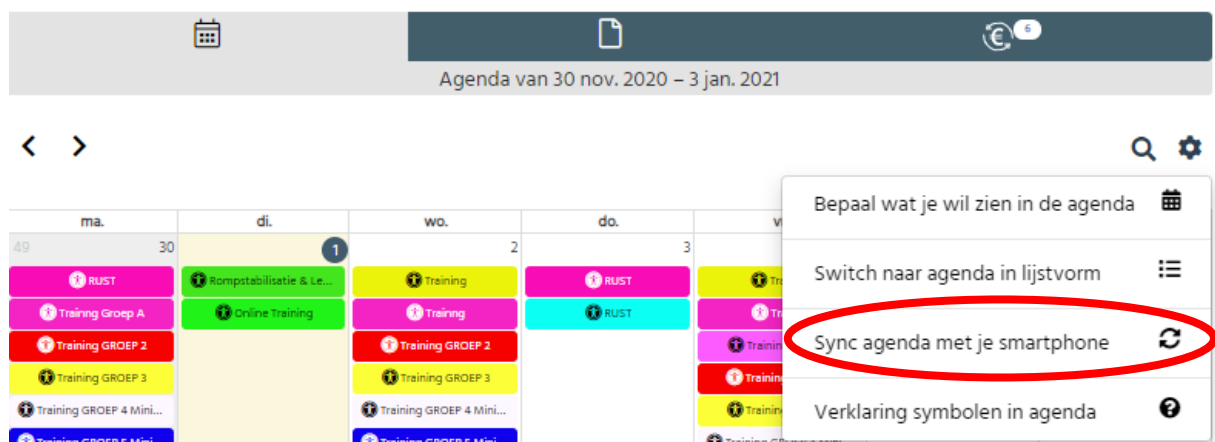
6

Agenda van 30 nov. 2020 – 3 jan. 2021

< >

Bepaal wat je wil zien in de agenda

Switch naar agenda in lijstvorm

Sync agenda met je smartphone

Verklaring symbolen in agenda

| ma. | di. | wo. | do. | v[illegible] |
|---|---|---|---|---|
| 49 30 | 1 | 2 | 3 | |
| RUST | Rompstabilisatie & Le... | Training | RUST | Tr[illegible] |
| Trainng Groep A | Online Training | Trainng | RUST | Tr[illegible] |
| Training GROEP 2 | | Training GROEP 2 | | Tr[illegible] |
| Training GROEP 3 | | Training GROEP 3 | | Trainin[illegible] |
| Training GROEP 4 Mini... | | Training GROEP 4 Mini... | | Trainin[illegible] |
| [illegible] | | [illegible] | | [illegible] |